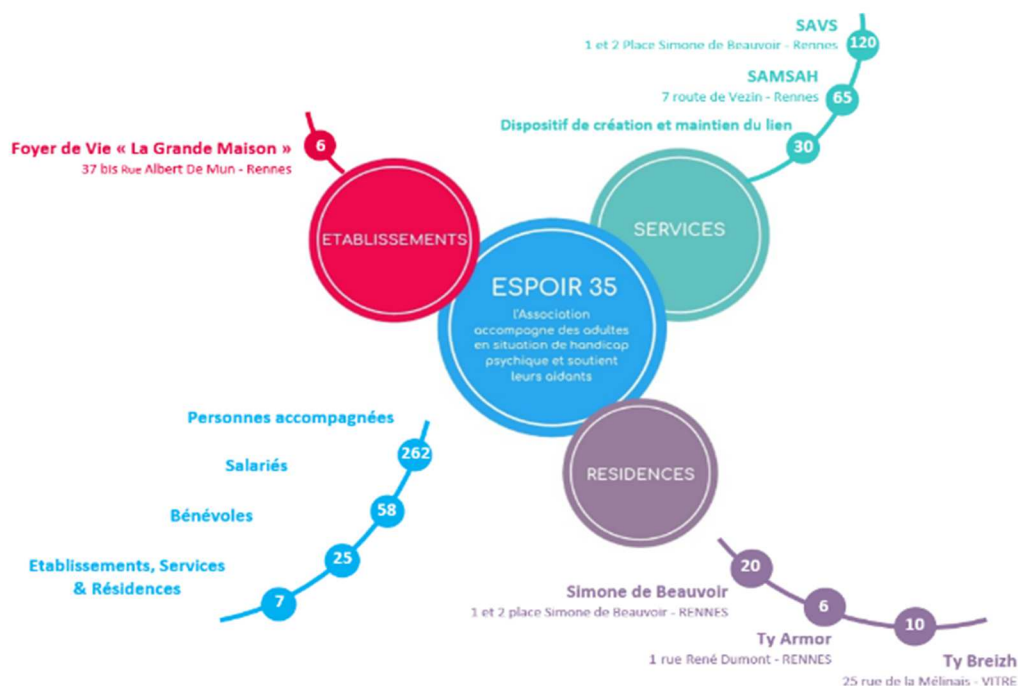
SAVS
1 et 2 Place Simone de Beauvoir - Rennes
120

SAMSAH
7 route de Vezin - Rennes
65

Dispositif de création et maintien du lien
30

Foyer de Vie « La Grande Maison »
37 bis Rue Albert De Mun - Rennes
6

ETABLISSEMENTS

SERVICES

ESPOIR 35
l'Association accompagne des adultes en situation de handicap psychique et soutient leurs aidants

RESIDENCES

Personnes accompagnées
262
Salariés
58
Bénévoles
25
Etablissements, Services & Résidences
7

20
Simone de Beauvoir
1 et 2 place Simone de Beauvoir - RENNES
6
Ty Armor
1 rue René Dumont - RENNES
10
Ty Breizh
25 rue de la Mélinais - VITRE